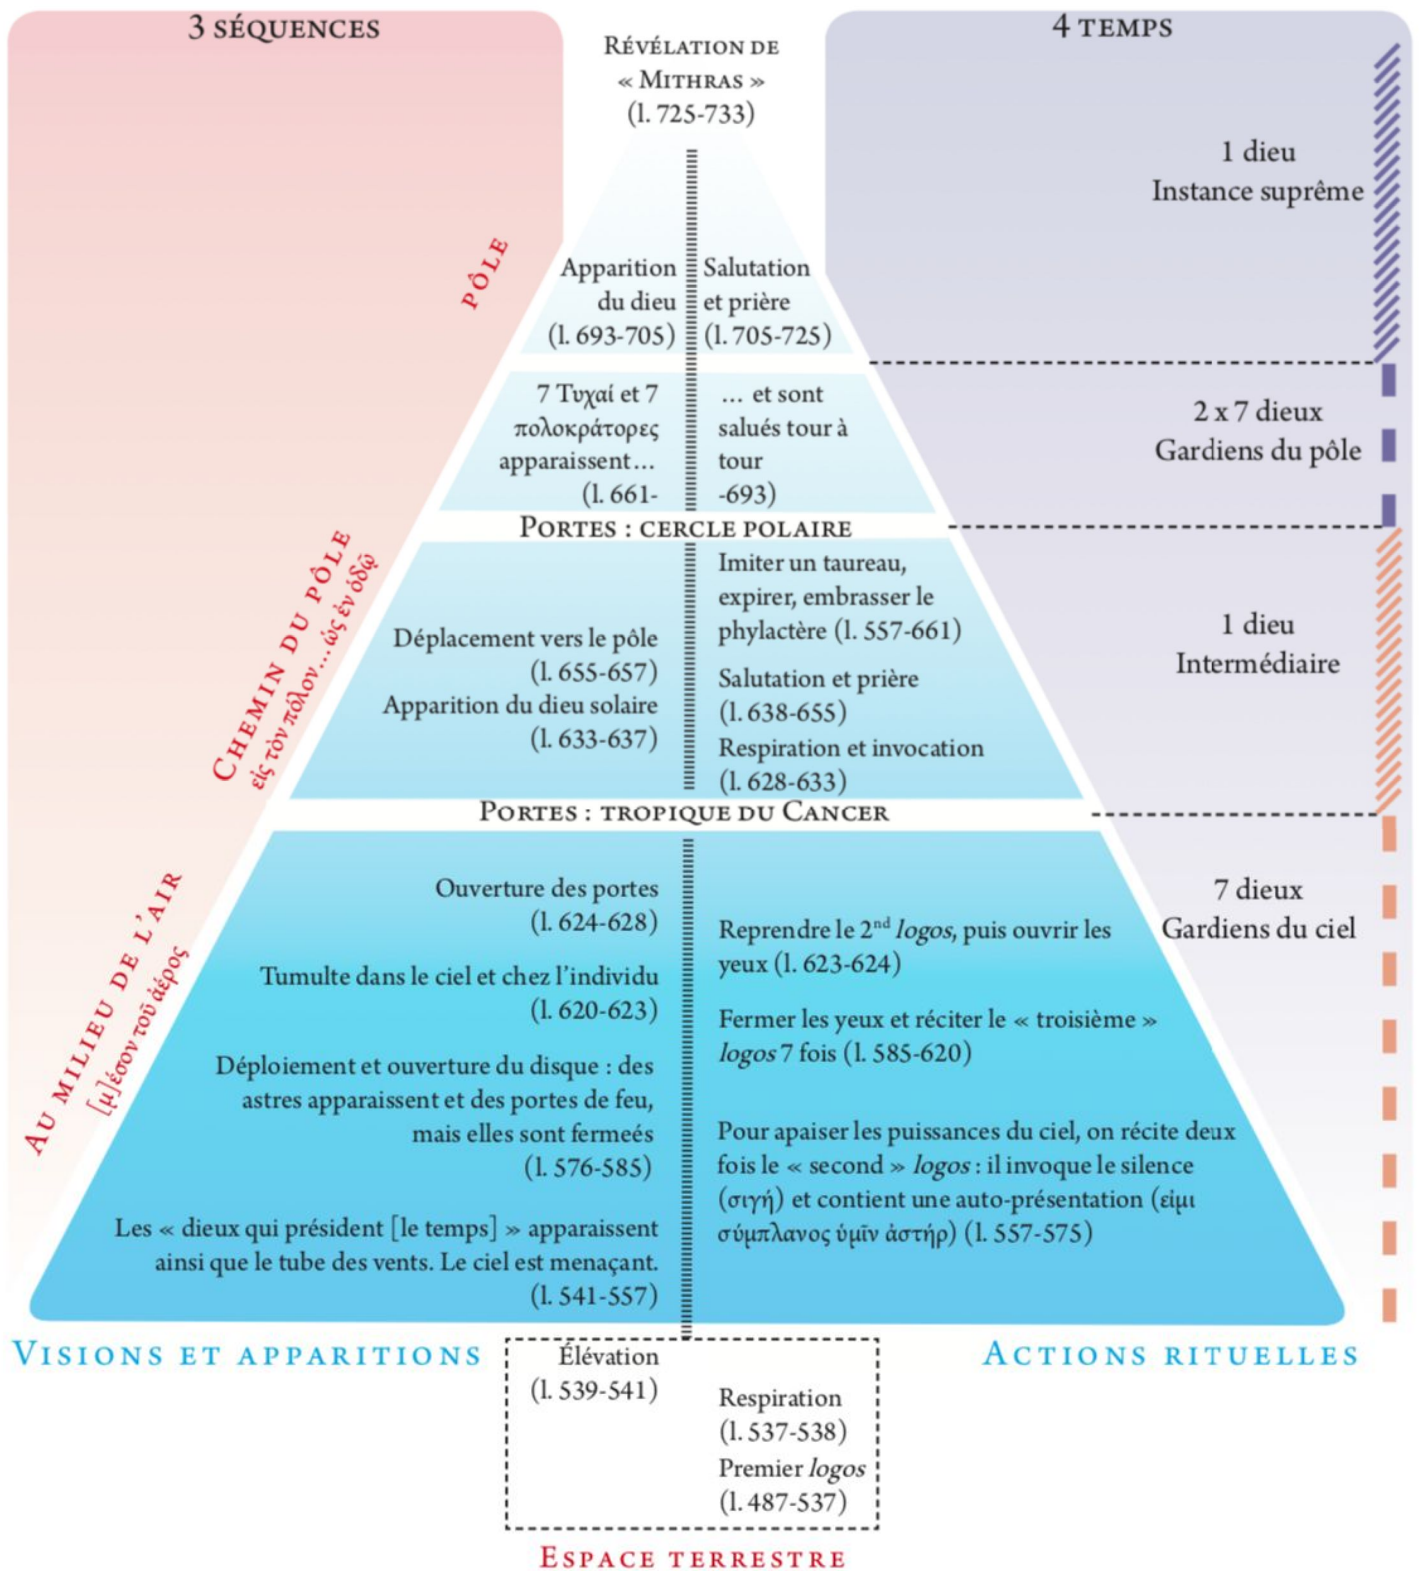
3 SÉQUENCES

4 TEMPS

RÉVÉLATION DE « MITHRAS » (l. 725-733)

1 dieu
Instance suprême

PÔLE

Apparition du dieu (l. 693-705)

Salutation et prière (l. 705-725)

7 Τυχαί et 7 πολοκράτορες apparaissent… (l. 661-

… et sont salués tour à tour -693)

2 x 7 dieux
Gardiens du pôle

PORTES : CERCLE POLAIRE

CHEMIN DU PÔLE
εἰς τὸν πόλον… ὡς ἐν ὁδῷ

Déplacement vers le pôle (l. 655-657)
Apparition du dieu solaire (l. 633-637)

Imiter un taureau, expirer, embrasser le phylactère (l. 557-661)
Salutation et prière (l. 638-655)
Respiration et invocation (l. 628-633)

1 dieu
Intermédiaire

PORTES : TROPIQUE DU CANCER

AU MILIEU DE L'AIR
[μ]έσον τοῦ ἀέρος

Ouverture des portes (l. 624-628)

Tumulte dans le ciel et chez l'individu (l. 620-623)

Déploiement et ouverture du disque : des astres apparaissent et des portes de feu, mais elles sont fermeés (l. 576-585)

Les « dieux qui président [le temps] » apparaissent ainsi que le tube des vents. Le ciel est menaçant. (l. 541-557)

7 dieux
Gardiens du ciel

Reprendre le 2$^{nd}$ logos, puis ouvrir les yeux (l. 623-624)

Fermer les yeux et réciter le « troisième » logos 7 fois (l. 585-620)

Pour apaiser les puissances du ciel, on récite deux fois le « second » logos : il invoque le silence (σιγή) et contient une auto-présentation (εἰμι σύμπλανος ὑμῖν ἀστήρ) (l. 557-575)

VISIONS ET APPARITIONS

ACTIONS RITUELLES

Élévation (l. 539-541)

Respiration (l. 537-538)
Premier logos (l. 487-537)

ESPACE TERRESTRE